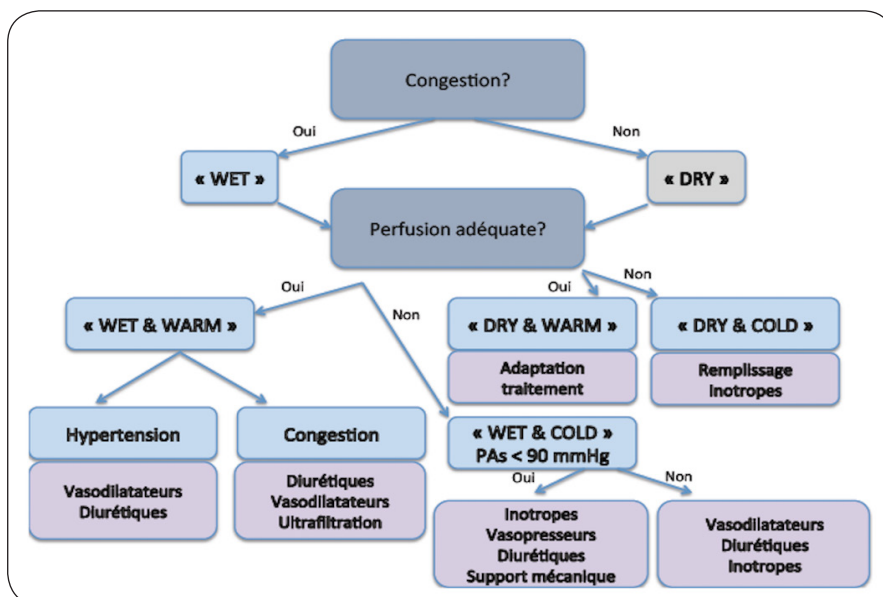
Congestion?

Oui

Non

« WET »

« DRY »

Perfusion adéquate?

Oui

Non

Oui

Non

« WET & WARM »

« DRY & WARM »

Adaptation traitement

« DRY & COLD »

Remplissage Inotropes

Hypertension

Vasodilatateurs Diurétiques

Congestion

Diurétiques Vasodilatateurs Ultrafiltration

« WET & COLD » PAs < 90 mmHg

Oui

Non

Inotropes Vasopresseurs Diurétiques Support mécanique

Vasodilatateurs Diurétiques Inotropes